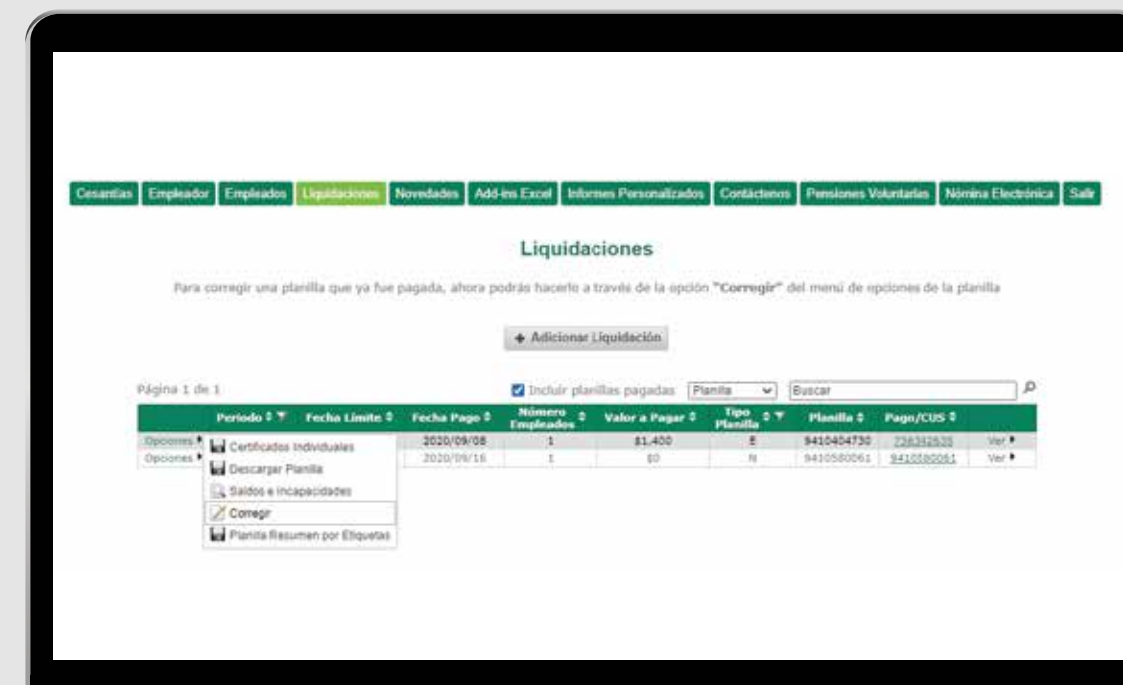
Cesantías Empleador Empleados Liquidaciones Novedades Add-ins Excel Informes Personalizados Contáctenos Pensiones Voluntarias Nómina Electrónica Salir

Liquidaciones

Para corregir una planilla que ya fue pagada, ahora podrás hacerlo a través de la opción "Corregir" del menú de opciones de la planilla

+ Adicionar Liquidación

Página 1 de 1

Incluir planillas pagadas Planilla Buscar

| | Periodo | Fecha Límite | Fecha Pago | Número Empleados | Valor a Pagar | Tipo Planilla | Planilla | Pago/CUS | |
|---|---|---|---|---|---|---|---|---|---|
| Opciones | | | 2020/09/08 | 1 | $1.400 | E | 9410404730 | 736342635 | Ver |
| Opciones | | | 2020/09/16 | 1 | $0 | N | 9410580061 | 9410580061 | Ver |

Certificados Individuales
Descargar Planilla
Saldos e Incapacidades
Corregir
Planilla Resumen por Etiquetas